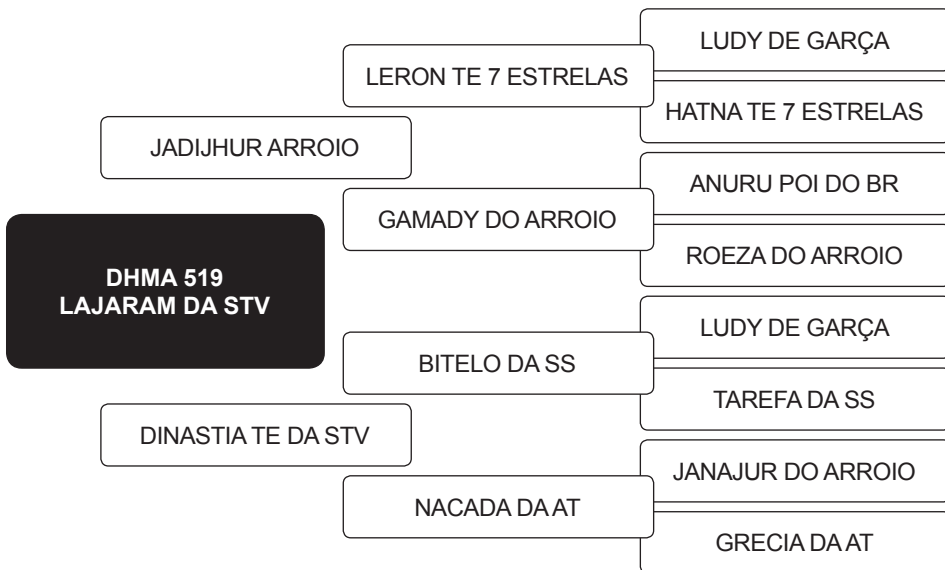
DHMA 519
LAJARAM DA STV

JADIJHUR ARROIO

LERON TE 7 ESTRELAS

LUDY DE GARÇA

HATNA TE 7 ESTRELAS

GAMADY DO ARROIO

ANURU POI DO BR

ROEZA DO ARROIO

DINASTIA TE DA STV

BITELO DA SS

LUDY DE GARÇA

TAREFA DA SS

NACADA DA AT

JANAJUR DO ARROIO

GRECIA DA AT